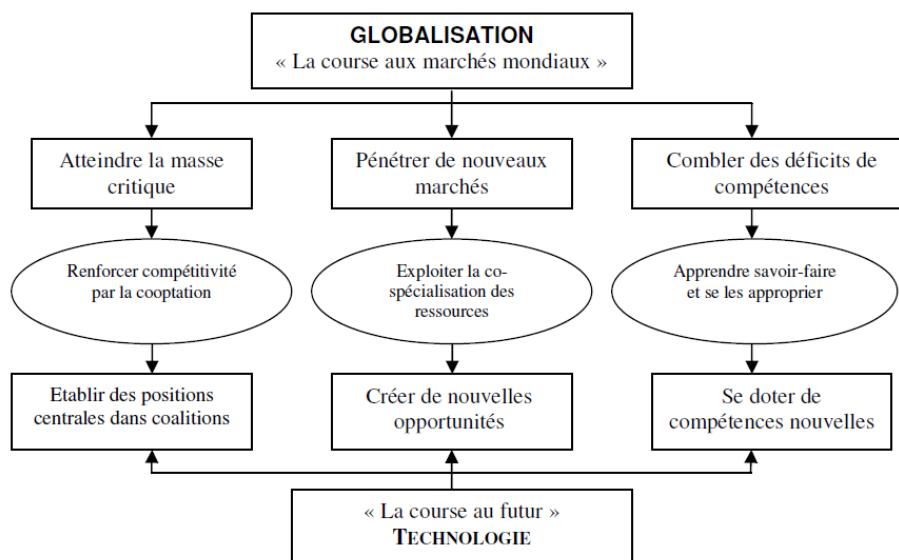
GLOBALISATION
« La course aux marchés mondiaux »

Atteindre la masse critique

Renforcer compétitivité par la cooptation

Etablir des positions centrales dans coalitions

Pénétrer de nouveaux marchés

Exploiter la co-spécialisation des ressources

Créer de nouvelles opportunités

Combler des déficits de compétences

Apprendre savoir-faire et se les approprier

Se doter de compétences nouvelles

« La course au futur »
TECHNOLOGIE